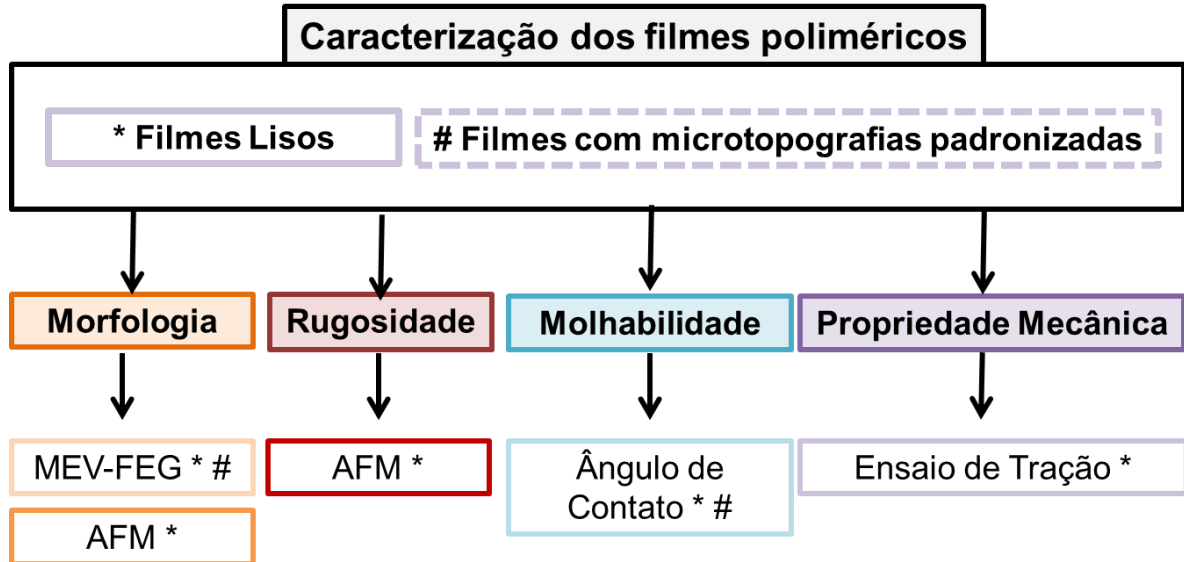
Caracterização dos filmes poliméricos

* Filmes Lisos

# Filmes com microtopografias padronizadas

Morfologia

Rugosidade

Molhabilidade

Propriedade Mecânica

MEV-FEG * #

AFM *

AFM *

Ângulo de Contato * #

Ensaio de Tração *